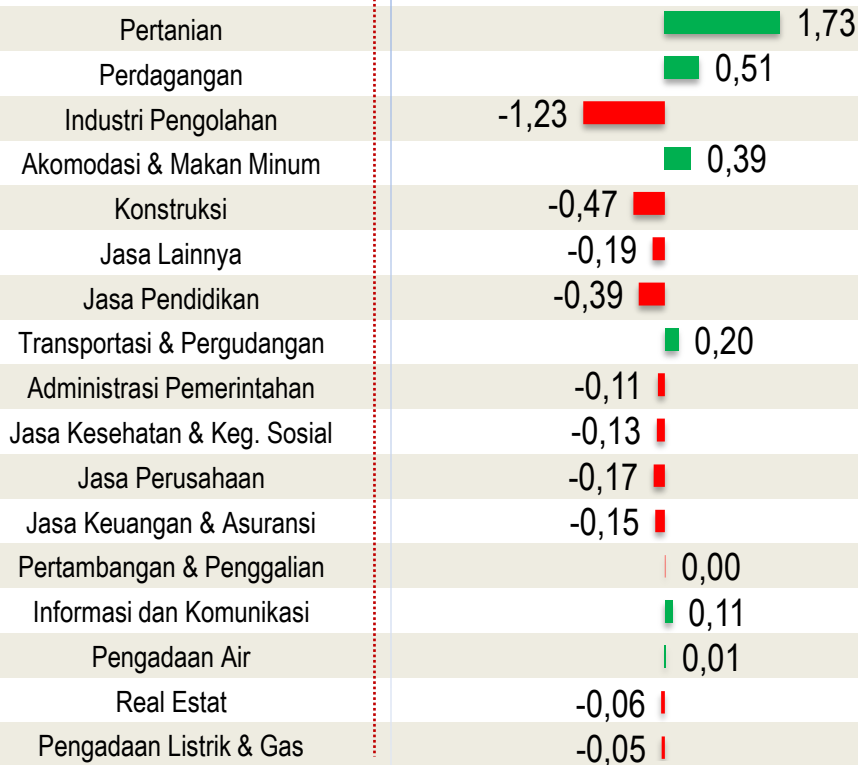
| | |
|---|---|
| Pertanian | 1,73 |
| Perdagangan | 0,51 |
| Industri Pengolahan | -1,23 |
| Akomodasi & Makan Minum | 0,39 |
| Konstruksi | -0,47 |
| Jasa Lainnya | -0,19 |
| Jasa Pendidikan | -0,39 |
| Transportasi & Pergudangan | 0,20 |
| Administrasi Pemerintahan | -0,11 |
| Jasa Kesehatan & Keg. Sosial | -0,13 |
| Jasa Perusahaan | -0,17 |
| Jasa Keuangan & Asuransi | -0,15 |
| Pertambangan & Penggalian | 0,00 |
| Informasi dan Komunikasi | 0,11 |
| Pengadaan Air | 0,01 |
| Real Estat | -0,06 |
| Pengadaan Listrik & Gas | -0,05 |